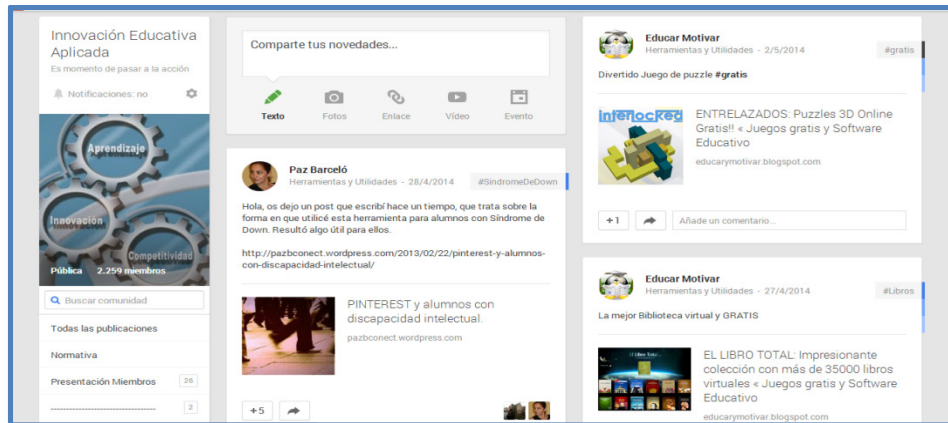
Innovación Educativa Aplicada
Es momento de pasar a la acción
Notificaciones: no

Aprendizaje
Innovación
Competitividad

Pública 2.259 miembros

Buscar comunidad

Todas las publicaciones
Normativa
Presentación Miembros 26
------------------------------ 2

Comparte tus novedades...

Texto Fotos Enlace Vídeo Evento

Paz Barceló
Herramientas y Utilidades - 28/4/2014
#SindromeDeDown

Hola, os dejo un post que escribí hace un tiempo, que trata sobre la forma en que utilicé esta herramienta para alumnos con Síndrome de Down. Resultó algo útil para ellos.

http://pazbconect.wordpress.com/2013/02/22/pinterest-y-alumnos-con-discapacidad-intelectual/

PINTEREST y alumnos con discapacidad intelectual.
pazbconect.wordpress.com

+5

Educar Motivar
Herramientas y Utilidades - 2/5/2014
#gratis

Divertido Juego de puzzle #gratis

interlocked

ENTRELAZADOS: Puzzles 3D Online Gratis!! « Juegos gratis y Software Educativo
educarymotivar.blogspot.com

+1
Añade un comentario...

Educar Motivar
Herramientas y Utilidades - 27/4/2014
#Libros

La mejor Biblioteca virtual y GRATIS

EL LIBRO TOTAL: Impresionante colección con más de 35000 libros virtuales « Juegos gratis y Software Educativo
educarymotivar.blogspot.com